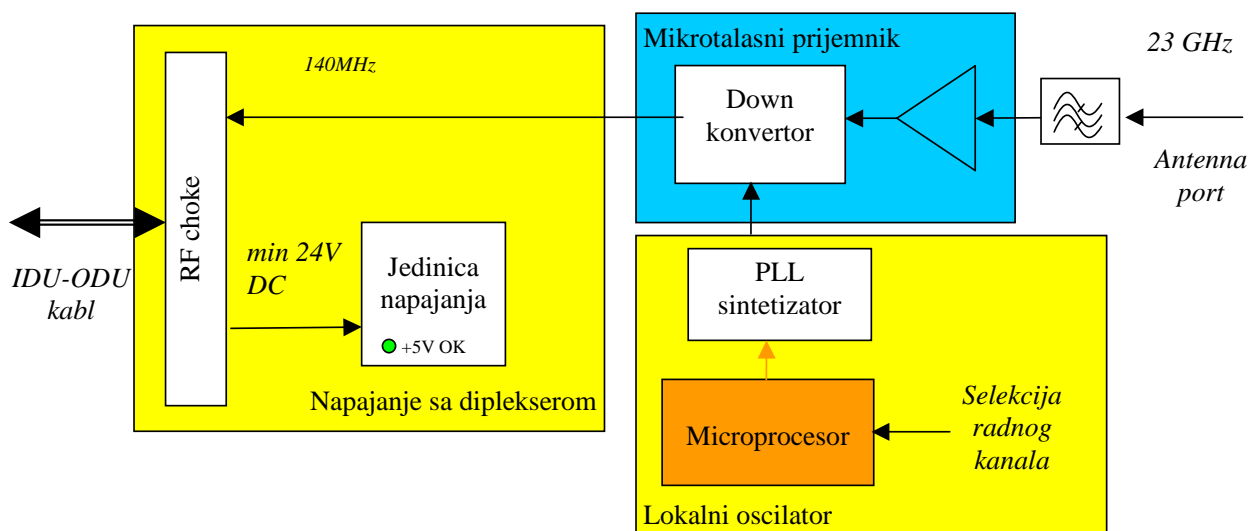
140MHz

Mikrotalasni prijemnik

23 GHz

Down konvertor

Antenna port

RF choke

IDU-ODU kabl

min 24V DC

Jedinica napajanja

+5V OK

PLL sintetizator

Napajanje sa diplekserom

Microprocesor

Selekcija radnog kanala

Lokalni oscilator